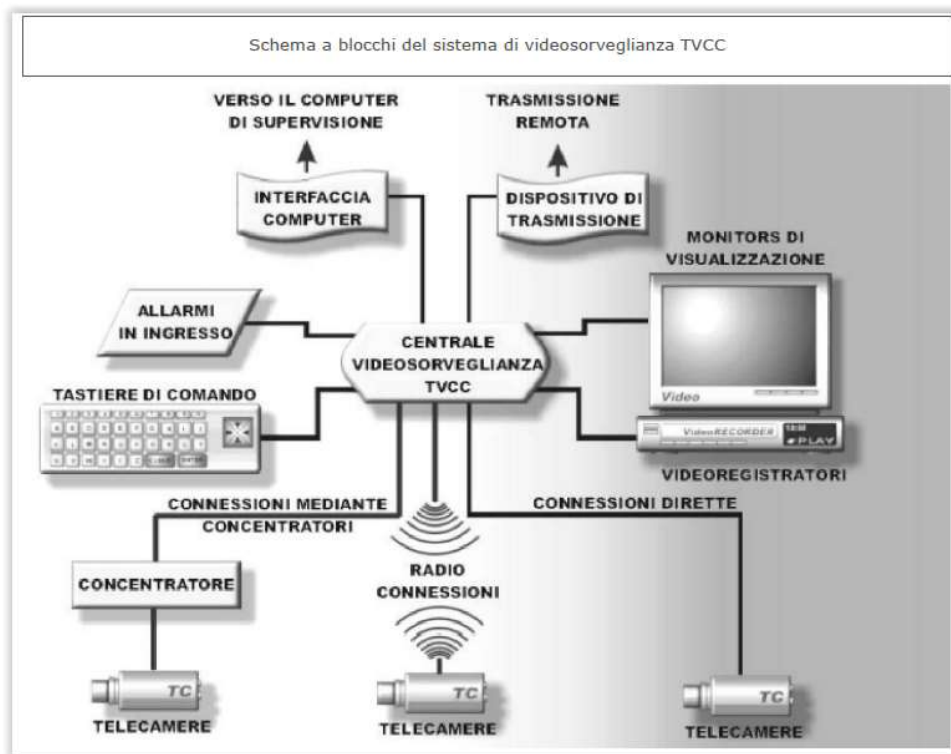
Schema a blocchi del sistema di videosorveglianza TVCC

VERSO IL COMPUTER DI SUPERVISIONE

TRASMISSIONE REMOTA

INTERFACCIA COMPUTER

DISPOSITIVO DI TRASMISSIONE

MONITORS DI VISUALIZZAZIONE

ALLARMI IN INGRESSO

CENTRALE VIDEOSORVEGLIANZA TVCC

Video

TASTIERE DI COMANDO

VideoRECORDER

PLAY

VIDEOREGISTRATORI

CONNESSIONI MEDIANTE CONCENTRATORI

CONNESSIONI DIRETTE

RADIO CONNESSIONI

CONCENTRATORE

TC

TELECAMERE

TC

TELECAMERE

TC

TELECAMERE